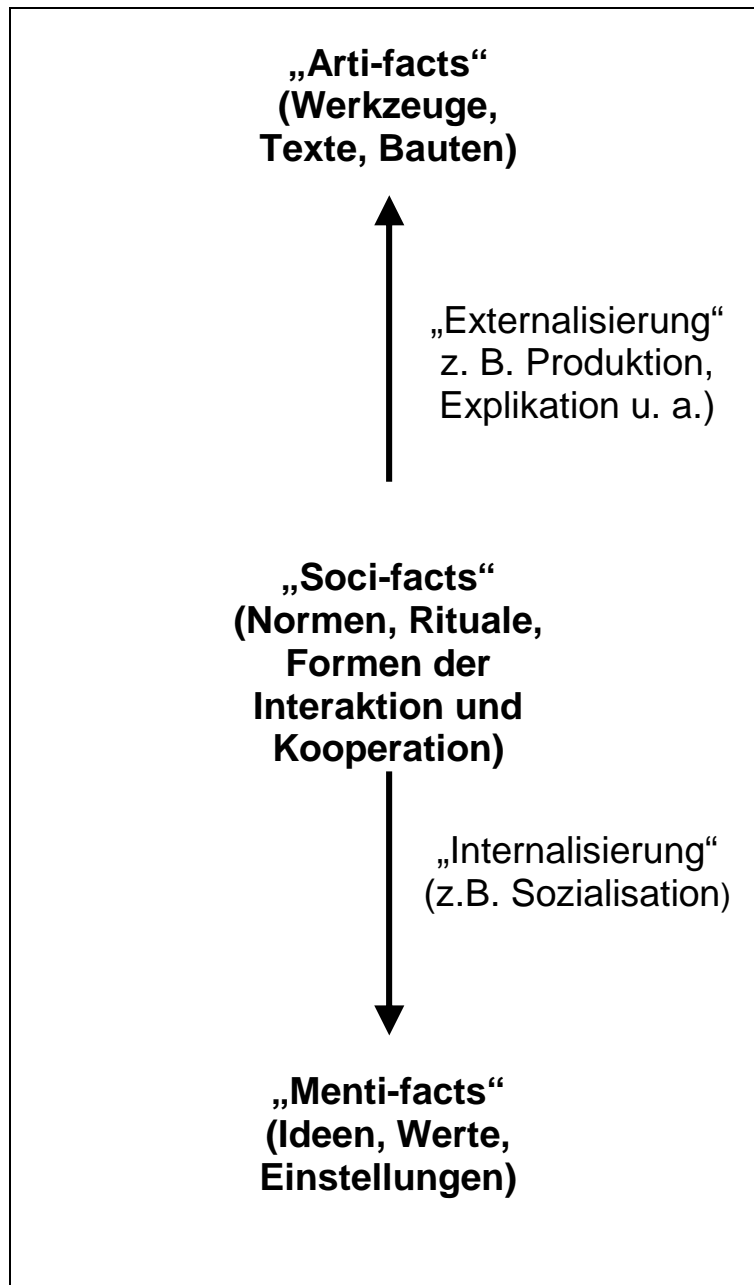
„Arti-facts“ (Werkzeuge, Texte, Bauten)

„Externalisierung“ z. B. Produktion, Explikation u. a.)

„Soci-facts“ (Normen, Rituale, Formen der Interaktion und Kooperation)

„Internalisierung“ (z.B. Sozialisation)

„Menti-facts“ (Ideen, Werte, Einstellungen)